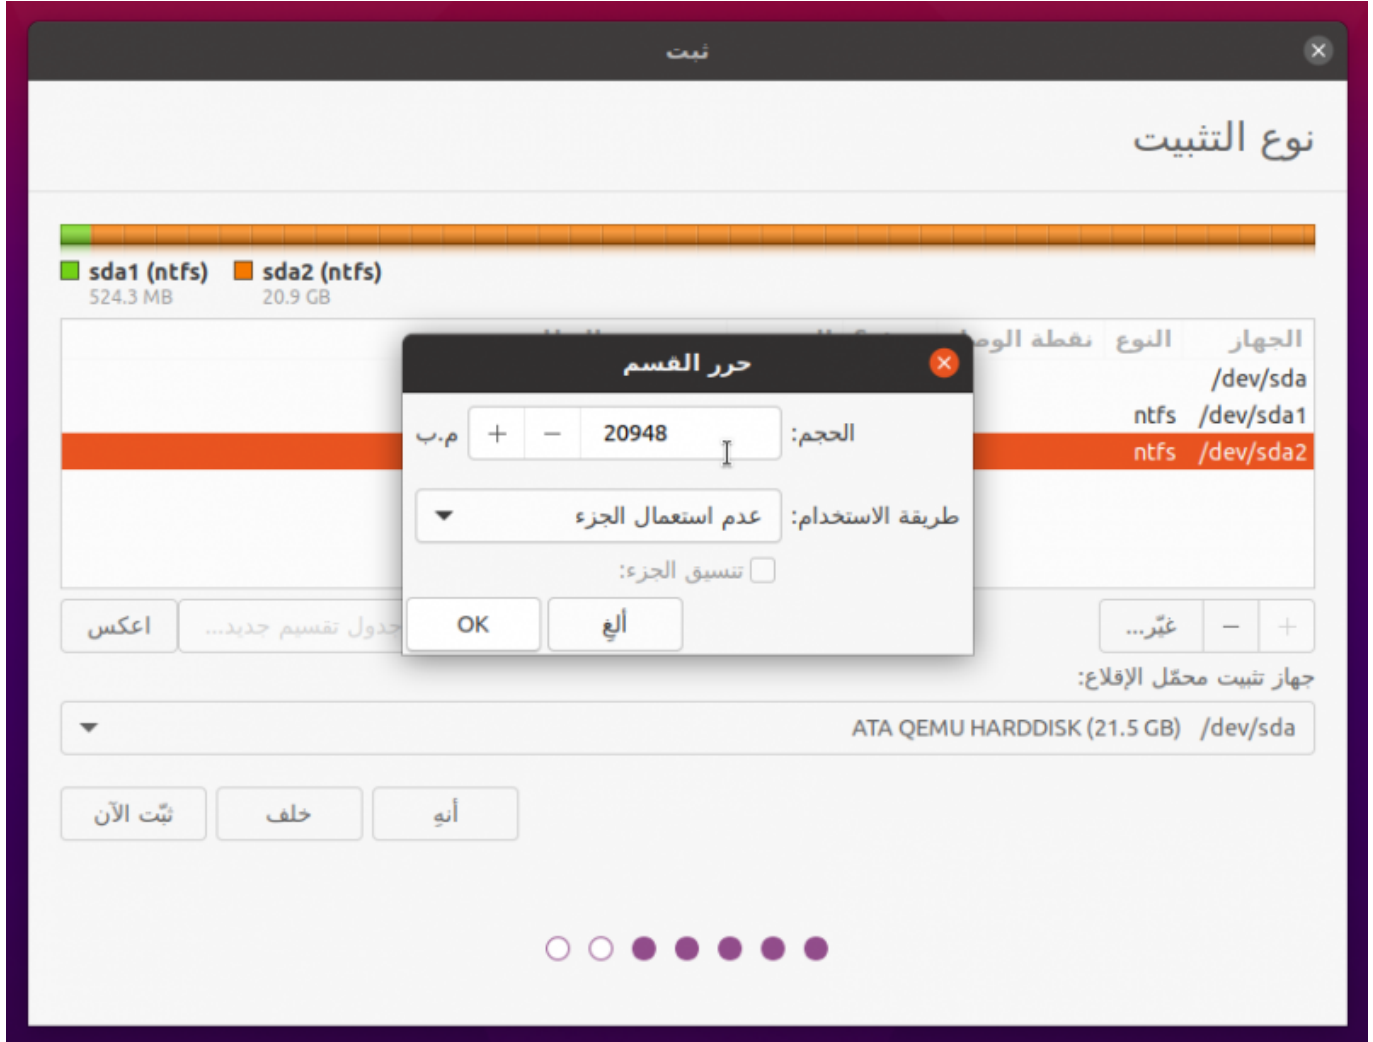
ثبت

نوع التثبيت

sda1 (ntfs)
524.3 MB
sda2 (ntfs)
20.9 GB

| الجهاز | النوع | نقطة الوصل |
|---|---|---|
| /dev/sda | | |
| /dev/sda1 | ntfs | |
| /dev/sda2 | ntfs | |

حرر القسم

الحجم: 20948 م.ب

طريقة الاستخدام: عدم استعمال الجزء

تنسيق الجزء:

OK
ألغِ

اعكس
جدول تقسيم جديد...
غيّر...

جهاز تثبيت محمّل الإقلاع:

ATA QEMU HARDDISK (21.5 GB) /dev/sda

ثبّت الآن
خلف
أنهِ